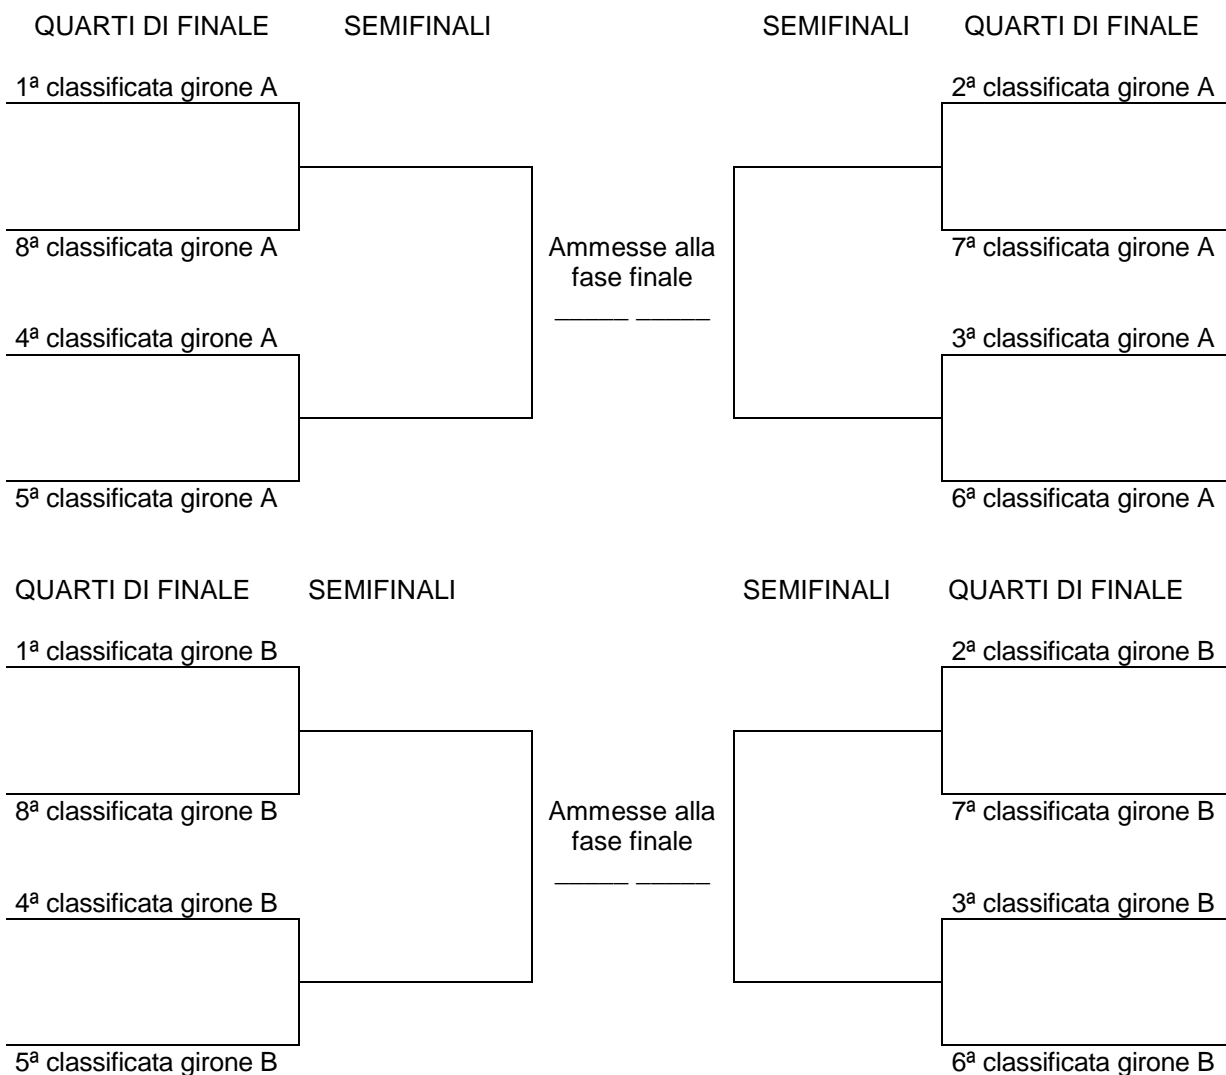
QUARTI DI FINALE SEMIFINALI

1ª classificata girone A

8ª classificata girone A

4ª classificata girone A

5ª classificata girone A

Ammesse alla fase finale
_____ _____

SEMIFINALI QUARTI DI FINALE

2ª classificata girone A

7ª classificata girone A

3ª classificata girone A

6ª classificata girone A

QUARTI DI FINALE SEMIFINALI

1ª classificata girone B

8ª classificata girone B

4ª classificata girone B

5ª classificata girone B

Ammesse alla fase finale
_____ _____

SEMIFINALI QUARTI DI FINALE

2ª classificata girone B

7ª classificata girone B

3ª classificata girone B

6ª classificata girone B